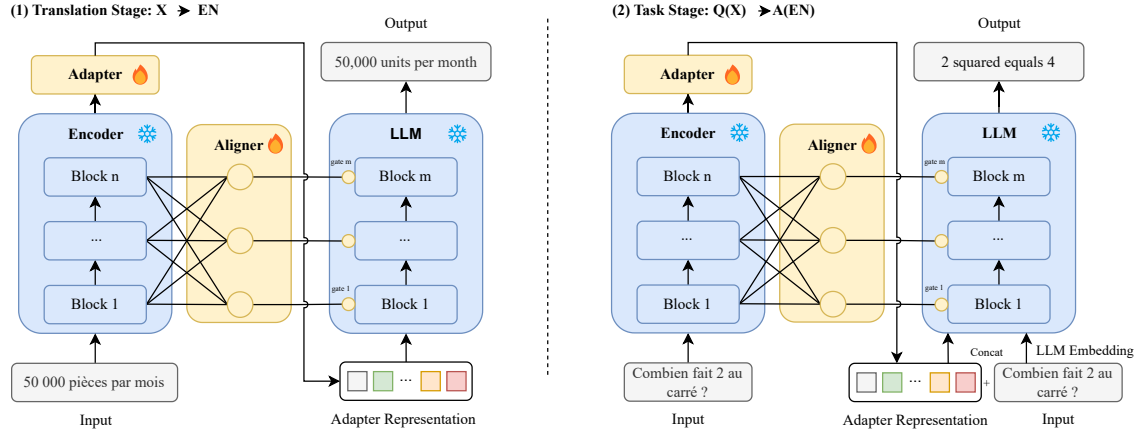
(1) Translation Stage: X ➤ EN

Output

50,000 units per month

Adapter

Encoder

Aligner

LLM

Block n

...

Block 1

gate m

Block m

...

gate 1

Block 1

50 000 pièces par mois

Input

...

Adapter Representation

(2) Task Stage: Q(X) ➤ A(EN)

Output

2 squared equals 4

Adapter

Encoder

Aligner

LLM

Block n

...

Block 1

gate m

Block m

...

gate 1

Block 1

Combien fait 2 au carré ?

Input

...

Adapter Representation

Concat

+

LLM Embedding

Combien fait 2 au carré ?

Input